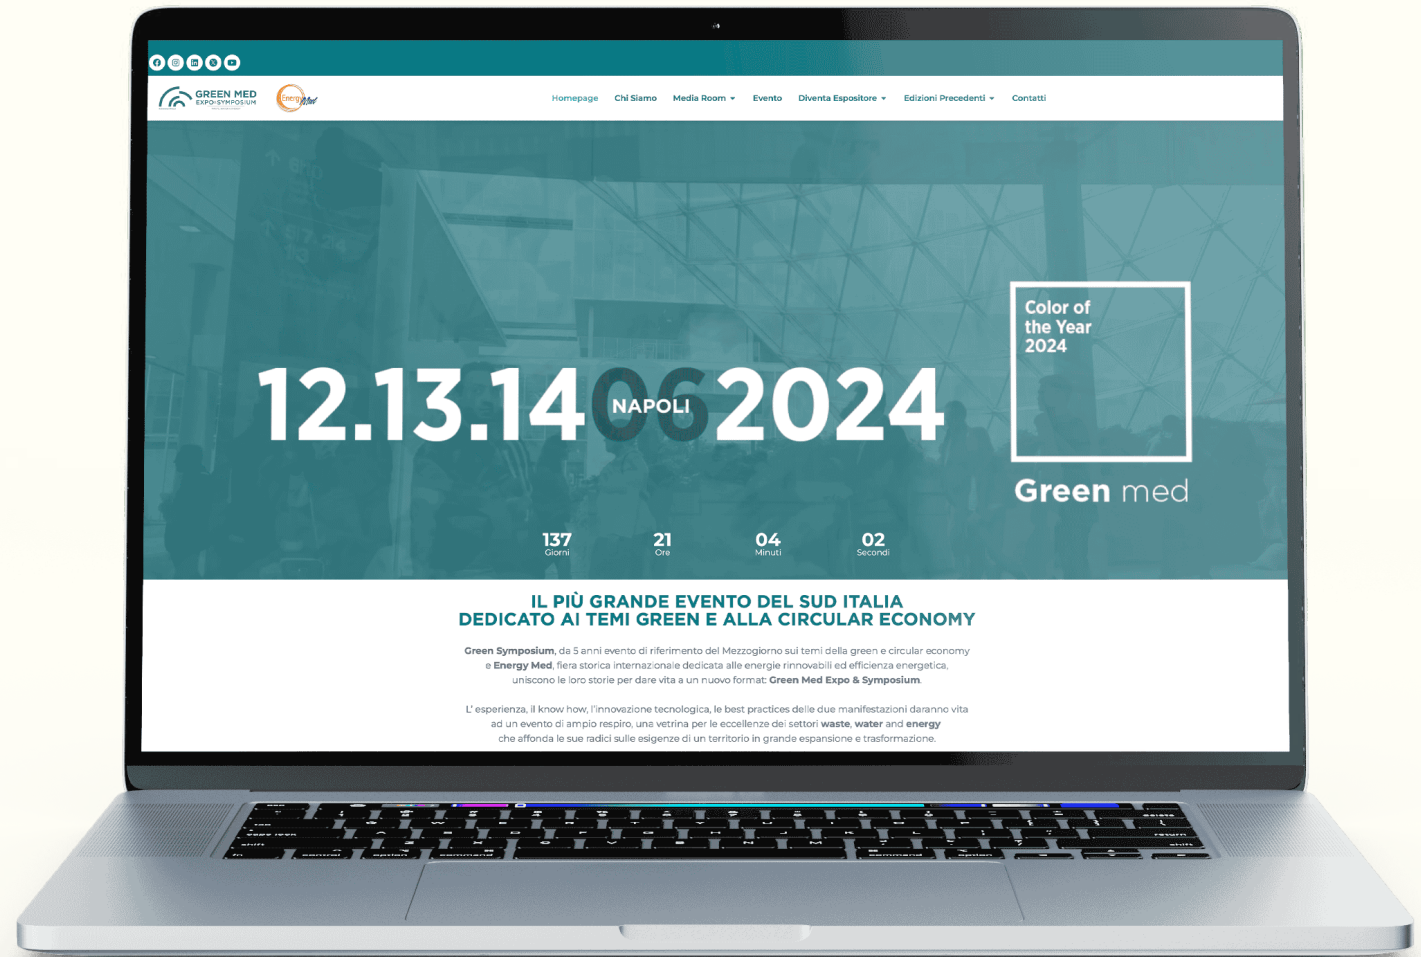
GREEN MED EXPO+SYMPOSIUM

Energy Med

Homepage Chi Siamo Media Room Evento Diventa Espositore Edizioni Precedenti Contatti

12.13.14 06 2024

NAPOLI

Color of the Year 2024

Green med

137 Giorni

21 Ore

04 Minuti

02 Secondi

IL PIÙ GRANDE EVENTO DEL SUD ITALIA
DEDICATO AI TEMI GREEN E ALLA CIRCULAR ECONOMY

Green Symposium, da 5 anni evento di riferimento del Mezzogiorno sui temi della green e circular economy e Energy Med, fiera storica internazionale dedicata alle energie rinnovabili ed efficienza energetica, uniscono le loro storie per dare vita a un nuovo format: Green Med Expo & Symposium.

L' esperienza, il know how, l'innovazione tecnologica, le best practices delle due manifestazioni daranno vita ad un evento di ampio respiro, una vetrina per le eccellenze dei settori waste, water and energy che affonda le sue radici sulle esigenze di un territorio in grande espansione e trasformazione.